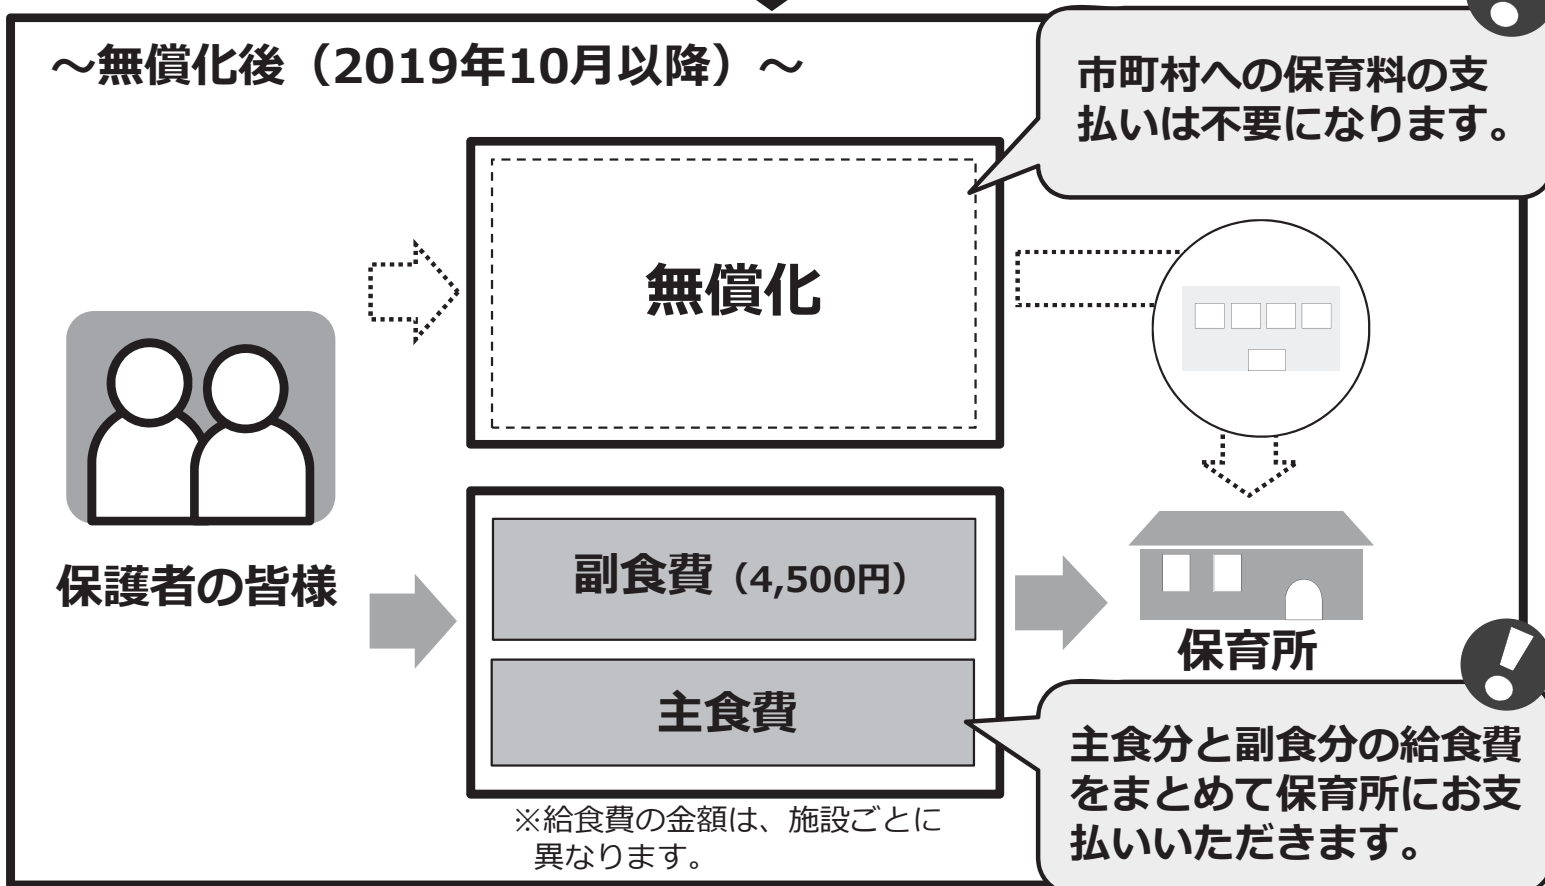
～無償化後（2019年10月以降）～

市町村への保育料の支払いは不要になります。

無償化

保護者の皆様

副食費（4,500円）

主食費

※給食費の金額は、施設ごとに異なります。

保育所

主食分と副食分の給食費をまとめて保育所にお支払いいただきます。